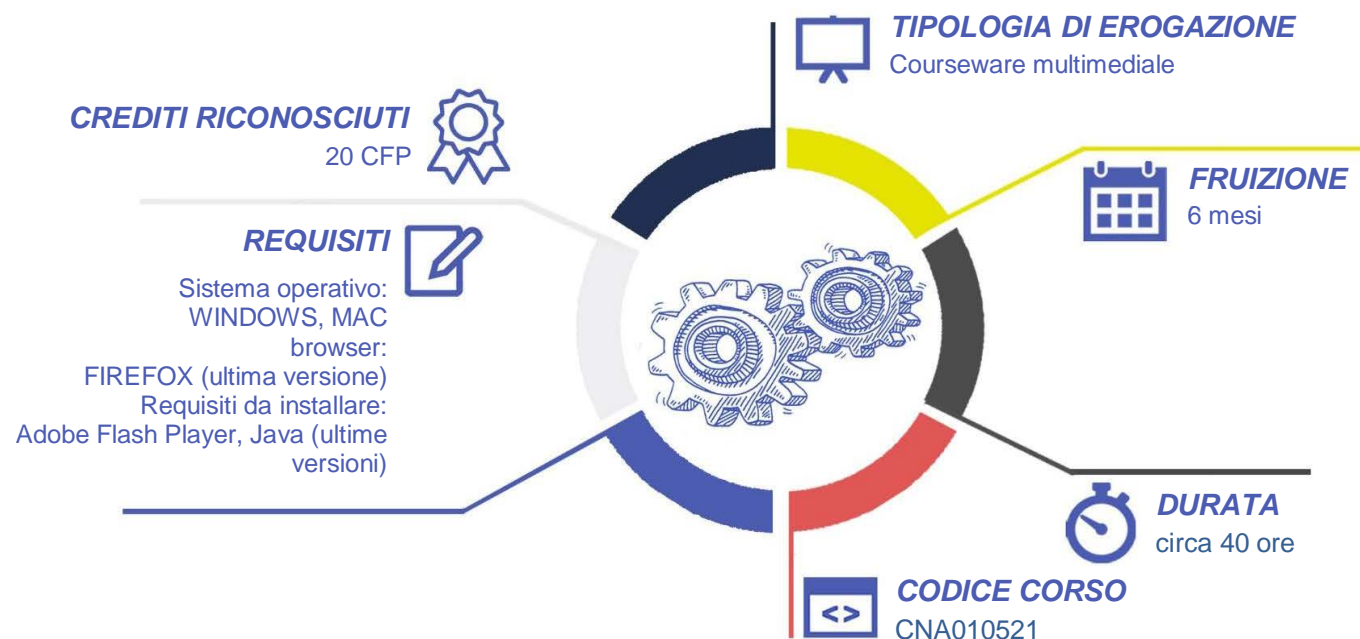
TIPOLOGIA DI EROGAZIONE
Courseware multimediale

CREDITI RICONOSCIUTI
20 CFP

FRUIZIONE
6 mesi

REQUISITI
Sistema operativo: WINDOWS, MAC browser: FIREFOX (ultima versione) Requisiti da installare: Adobe Flash Player, Java (ultime versioni)

DURATA
circa 40 ore

CODICE CORSO
CNA010521